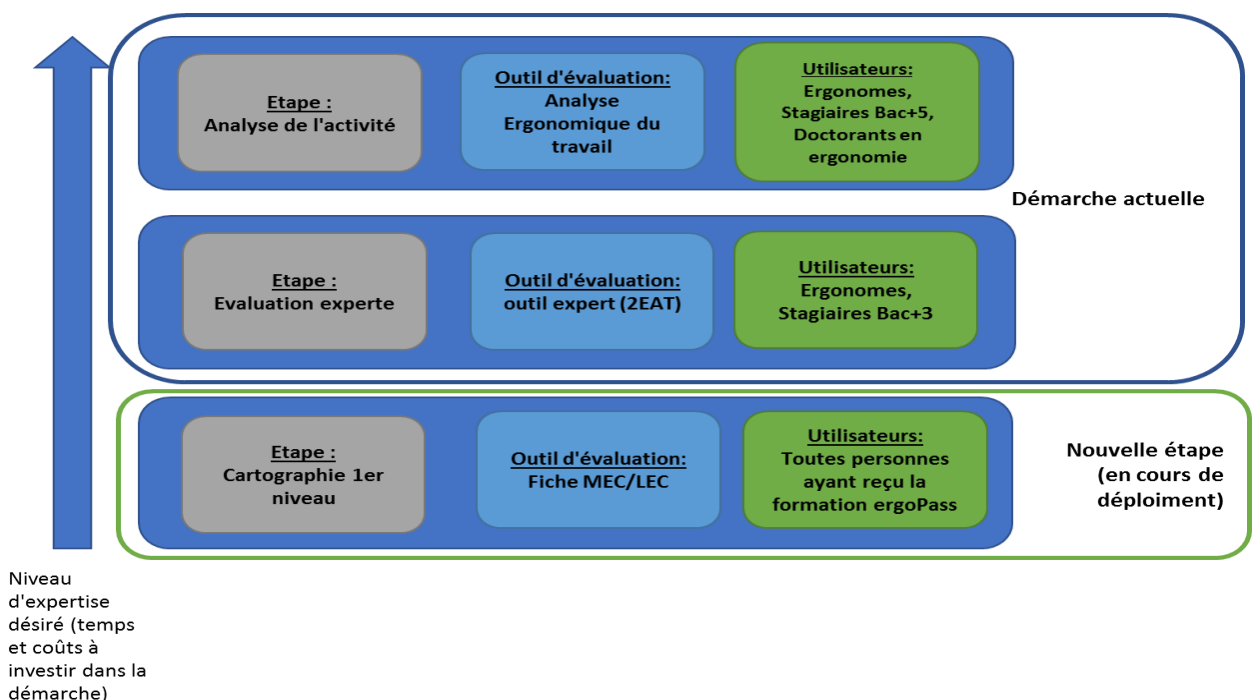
Etape :
Analyse de l'activité

Outil d'évaluation:
Analyse Ergonomique du travail

Utilisateurs:
Ergonomes, Stagiaires Bac+5, Doctorants en ergonomie

Démarche actuelle

Etape :
Evaluation experte

Outil d'évaluation:
outil expert (2EAT)

Utilisateurs:
Ergonomes, Stagiaires Bac+3

Etape :
Cartographie 1er niveau

Outil d'évaluation:
Fiche MEC/LEC

Utilisateurs:
Toutes personnes ayant reçu la formation ergoPass

Nouvelle étape (en cours de déploiment)

Niveau d'expertise désiré (temps et coûts à investir dans la démarche)